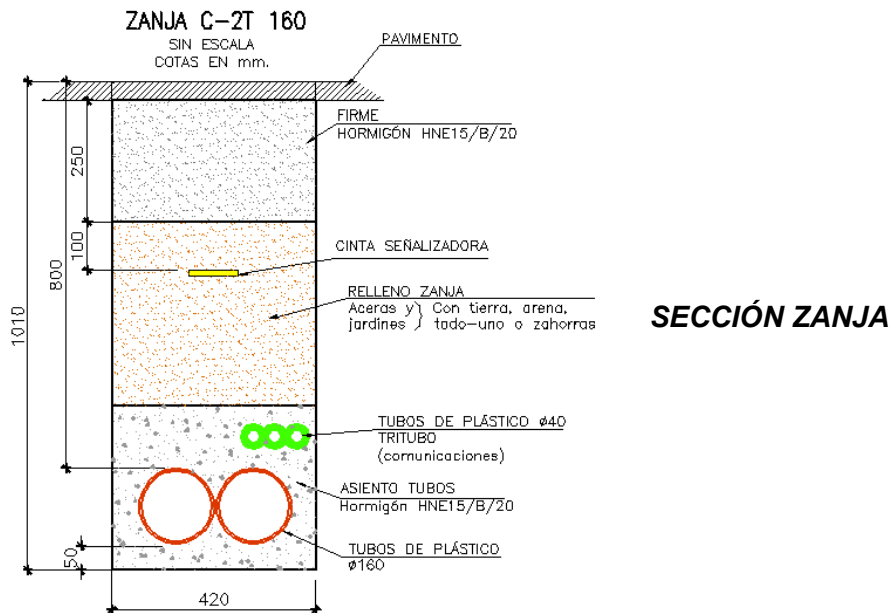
ZANJA C-2T 160
SIN ESCALA
COTAS EN mm.

PAVIMENTO

FIRME
HORMIGÓN HNE15/B/20

CINTA SEÑALIZADORA

RELLENO ZANJA
Aceras y } Con tierra, arena,
jardines } todo-uno o zahorras

TUBOS DE PLÁSTICO ø40
TRITUBO
(comunicaciones)

ASIENTO TUBOS
Hormigón HNE15/B/20

TUBOS DE PLÁSTICO
ø160

250
100
800
1010
50
420

SECCIÓN ZANJA